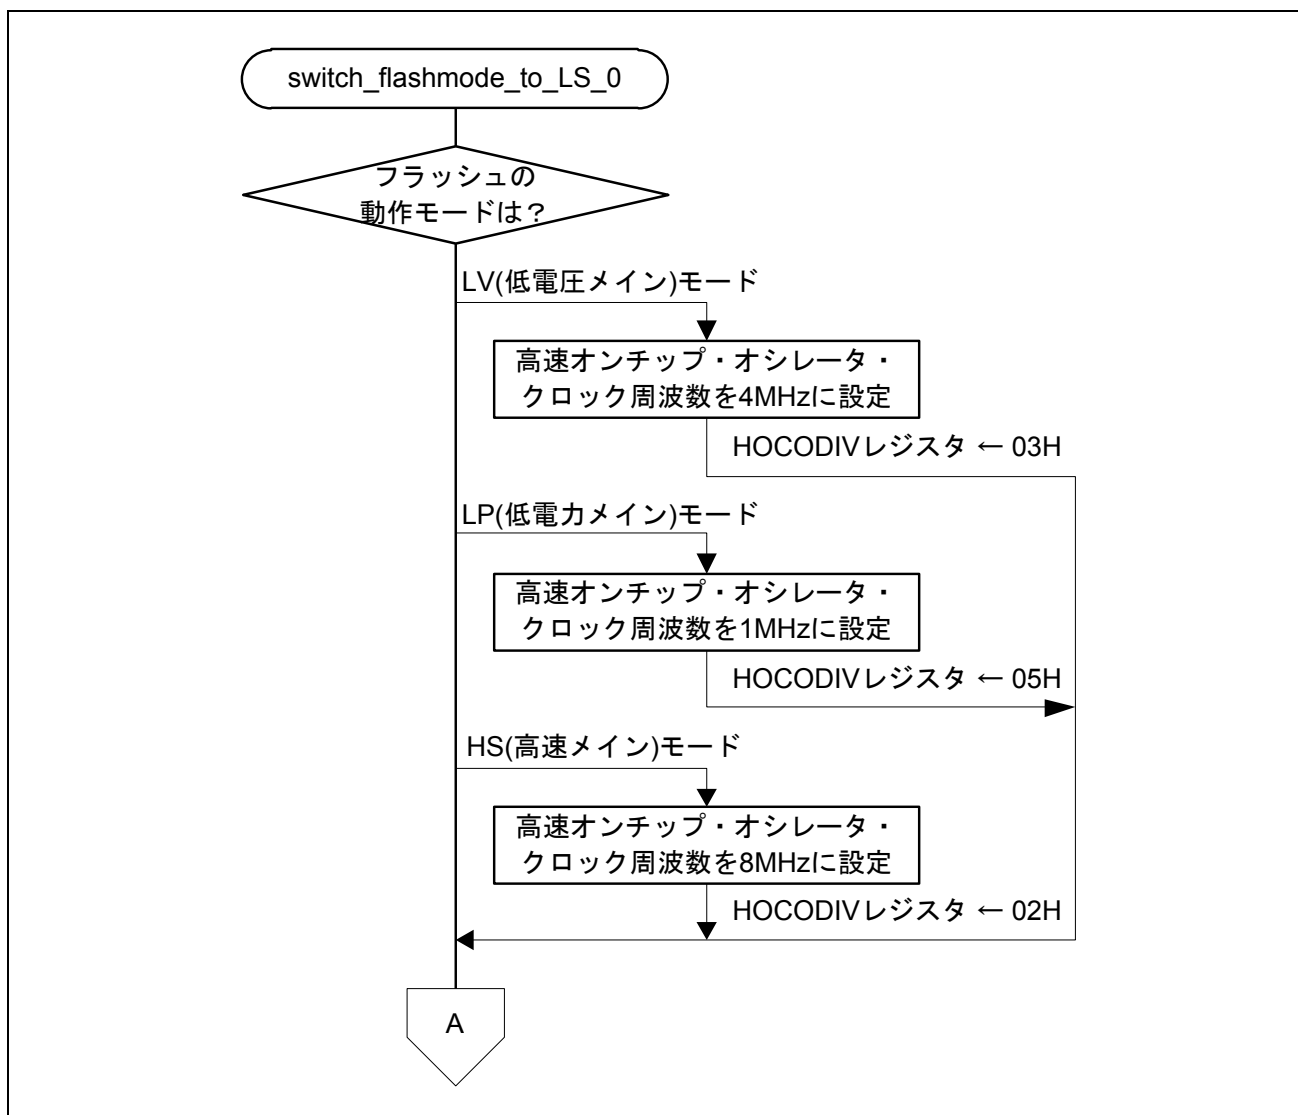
switch_flashmode_to_LS_0

フラッシュの動作モードは？

LV(低電圧メイン)モード

高速オンチップ・オシレータ・クロック周波数を4MHzに設定

HOCODIVレジスタ ← 03H

LP(低電力メイン)モード

高速オンチップ・オシレータ・クロック周波数を1MHzに設定

HOCODIVレジスタ ← 05H

HS(高速メイン)モード

高速オンチップ・オシレータ・クロック周波数を8MHzに設定

HOCODIVレジスタ ← 02H

A